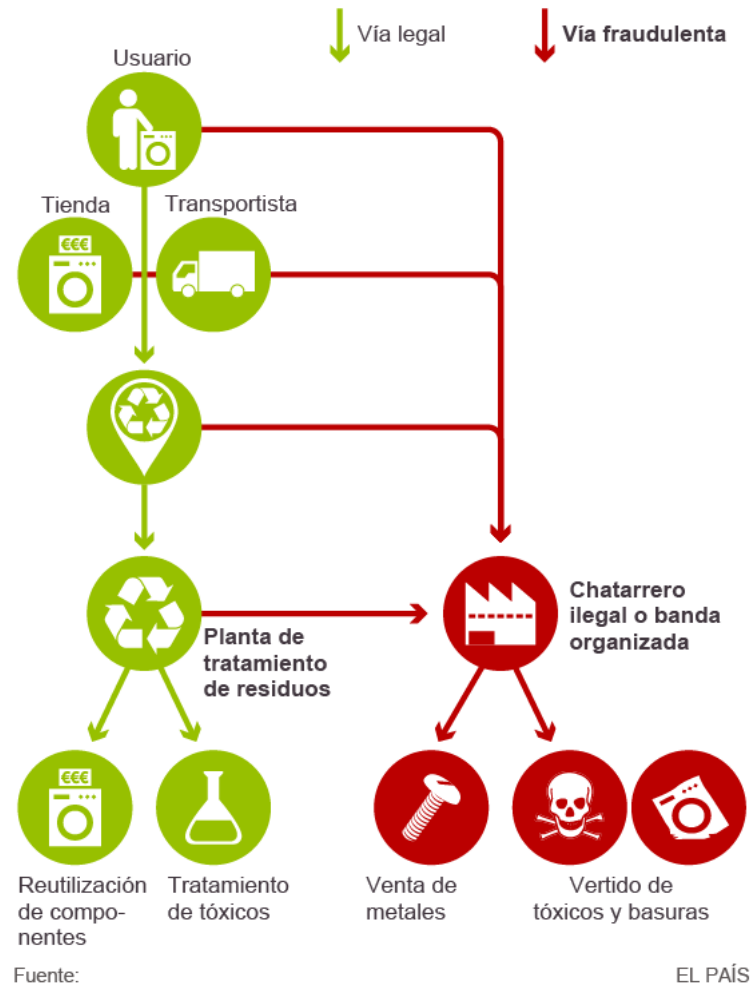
Vía legal
Vía fraudulenta

Usuario

Tienda
€€€

Transportista

Planta de tratamiento de residuos

Chatarrero ilegal o banda organizada

€€€
Reutilización de componentes

Tratamiento de tóxicos

Venta de metales

Vertido de tóxicos y basuras

Fuente:

EL PAÍS